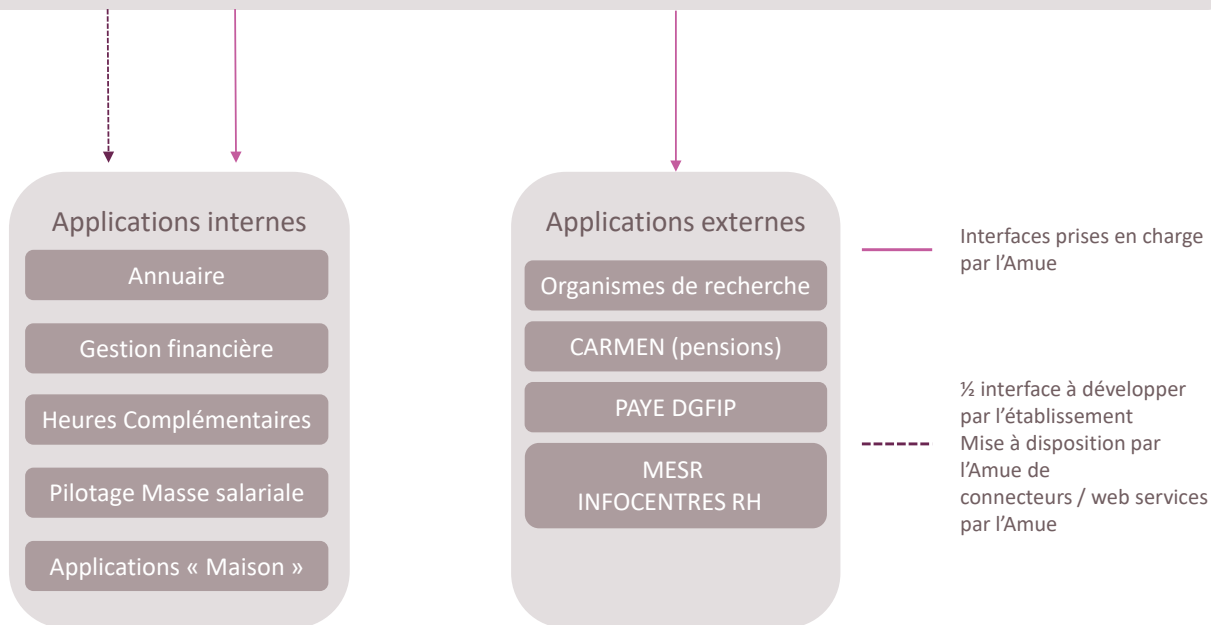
Applications internes

Annuaire

Gestion financière

Heures Complémentaires

Pilotage Masse salariale

Applications « Maison »

Applications externes

Organismes de recherche

CARMEN (pensions)

PAYE DGFIP

MESR
INFOCENTRES RH

Interfaces prises en charge par l'Amue

½ interface à développer par l'établissement
Mise à disposition par l'Amue de connecteurs / web services par l'Amue